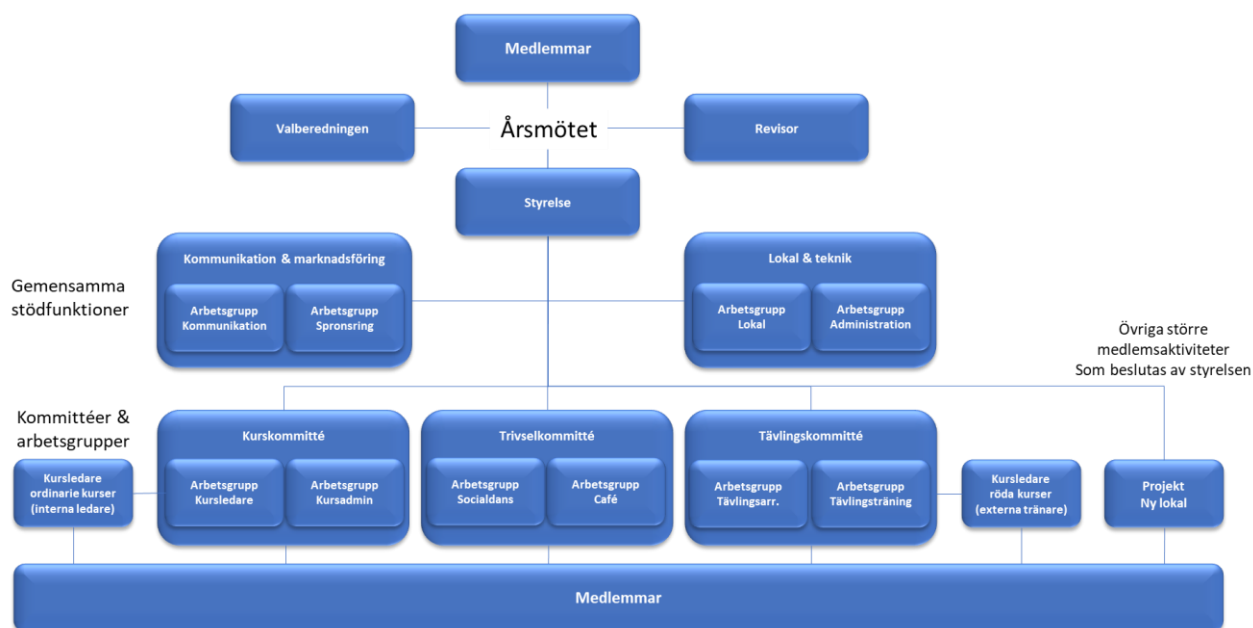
Medlemmar

Valberedningen

Årsmötet

Revisor

Styrelse

Gemensamma stödfunktioner

Kommunikation & marknadsföring

Arbetsgrupp Kommunikation

Arbetsgrupp Spronsring

Lokal & teknik

Arbetsgrupp Lokal

Arbetsgrupp Administration

Övriga större medlemsaktiviteter Som beslutas av styrelsen

Kommittéer & arbetsgrupper

Kursledare ordinarie kurser (interna ledare)

Kurskommitté

Arbetsgrupp Kursledare

Arbetsgrupp Kursadmin

Trivselkommitté

Arbetsgrupp Socialdans

Arbetsgrupp Café

Tävlingskommitté

Arbetsgrupp Tävlingsarr.

Arbetsgrupp Tävlingsträning

Kursledare röda kurser (externa tränare)

Projekt Ny lokal

Medlemmar